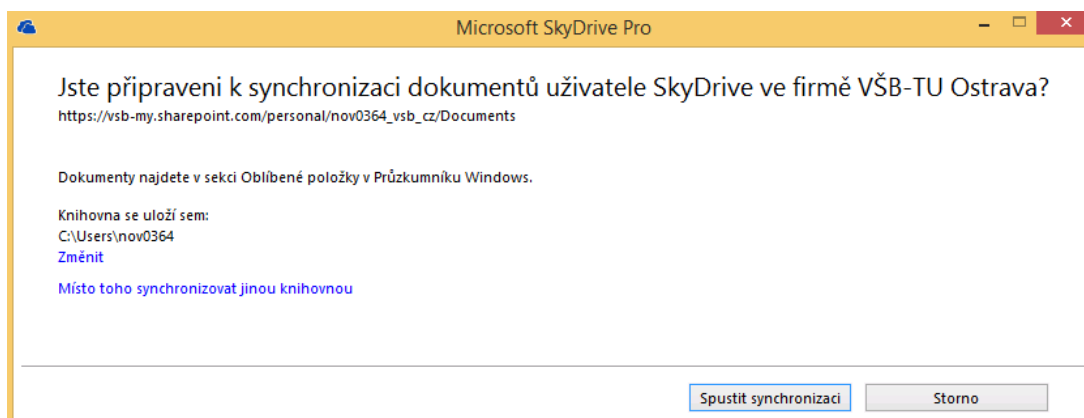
Microsoft SkyDrive Pro

Jste připraveni k synchronizaci dokumentů uživatele SkyDrive ve firmě VŠB-TU Ostrava?
https://vsb-my.sharepoint.com/personal/nov0364_vsb_cz/Documents

Dokumenty najdete v sekci Oblíbené položky v Průzkumníku Windows.

Knihovna se uloží sem:
C:\Users\nov0364
Změnit

Místo toho synchronizovat jinou knihovnou

Spustit synchronizaci
Storno